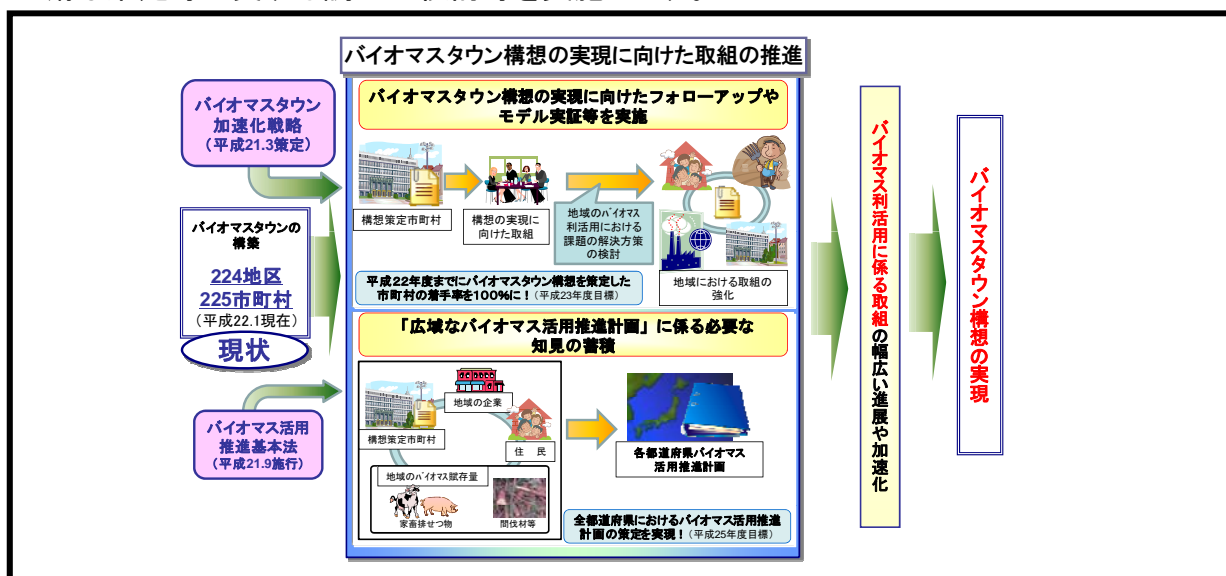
バイオマスタウン構想の実現に向けた取組の推進

バイオマスタウン加速化戦略（平成21.3策定）

バイオマスタウンの構築

224地区
225市町村
（平成22.1現在）

現状

バイオマス活用推進基本法（平成21.9施行）

バイオマスタウン構想の実現に向けたフォローアップやモデル実証等を実施

構想策定市町村

構想の実現に向けた取組

地域のﾊﾞｲｵﾏｽ利活用における課題の解決方策の検討

地域における取組の強化

平成22年度までにバイオマスタウン構想を策定した市町村の着手率を100%に！（平成23年度目標）

「広域なバイオマス活用推進計画」に係る必要な知見の蓄積

地域の企業

構想策定市町村

住民

地域のﾊﾞｲｵﾏｽ賦存量

家畜排せつ物

間伐材等

各都道府県バイオマス活用推進計画

全都道府県におけるバイオマス活用推進計画の策定を実現！（平成25年度目標）

バイオマス利活用に係る取組の幅広い進展や加速化

バイオマスタウン構想の実現